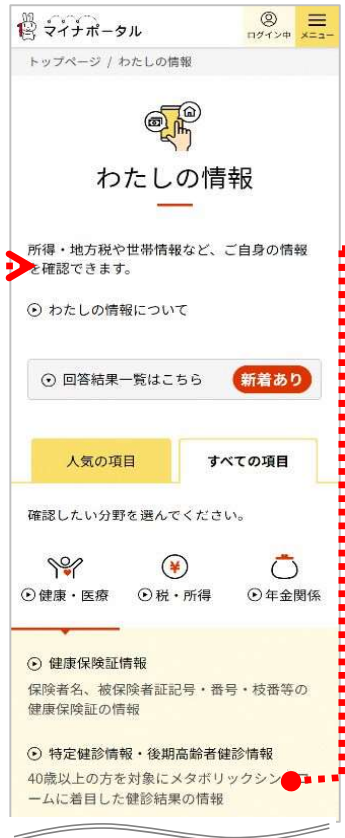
マイナポータル

ログイン中

メニュー

トップページ / わたしの情報

わたしの情報

所得・地方税や世帯情報など、ご自身の情報を確認できます。

わたしの情報について

回答結果一覧はこちら

新着あり

人気の項目

すべての項目

確認したい分野を選んでください。

健康・医療

税・所得

年金関係

健康保険証情報

保険者名、被保険者証記号・番号・枝番等の健康保険証の情報

特定健診情報・後期高齢者健診情報

40歳以上の方を対象にメタボリックシンドロームに着目した健診結果の情報